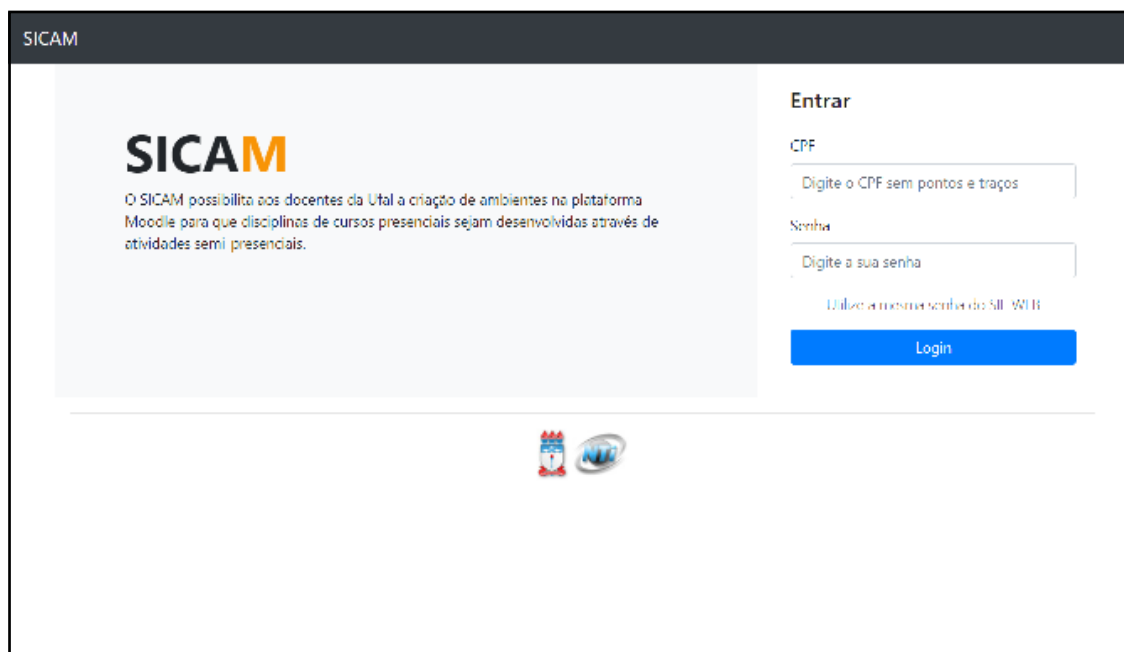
SICAM

SICAM

O SICAM possibilita aos docentes da Ufal a criação de ambientes na plataforma Moodle para que disciplinas de cursos presenciais sejam desenvolvidas através de atividades semi presenciais.

Entrar

CPF

Digite o CPF sem pontos e traços

Senha

Digite a sua senha

Utilize a mesma senha do SIE WEB

Login

NTI